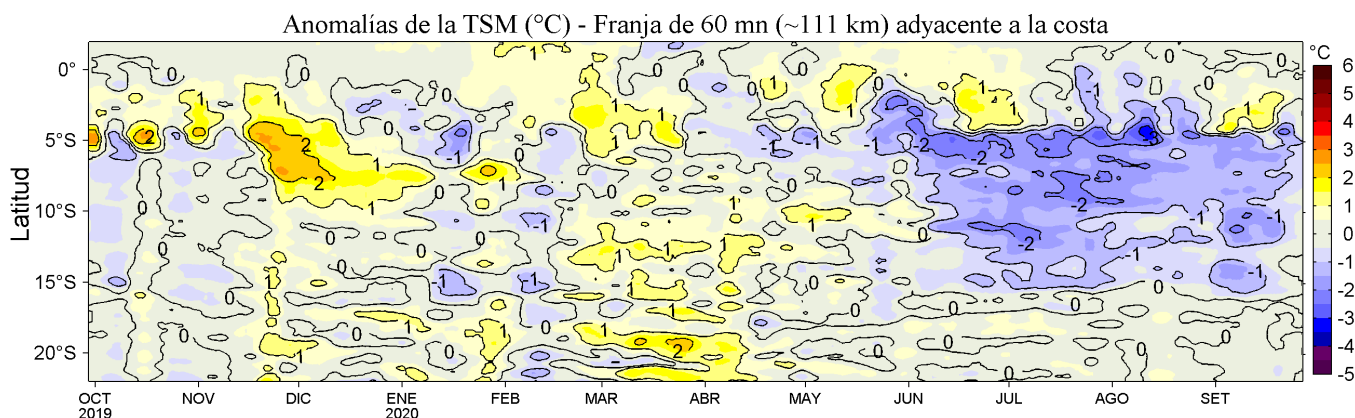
Anomalías de la TSM (°C) - Franja de 60 mn (~111 km) adyacente a la costa

Latitud

0°
5°S
10°S
15°S
20°S

OCT 2019
NOV
DIC
ENE 2020
FEB
MAR
ABR
MAY
JUN
JUL
AGO
SET

°C
6
5
4
3
2
1
0
-1
-2
-3
-4
-5

0
1
2
-1
-2
-3